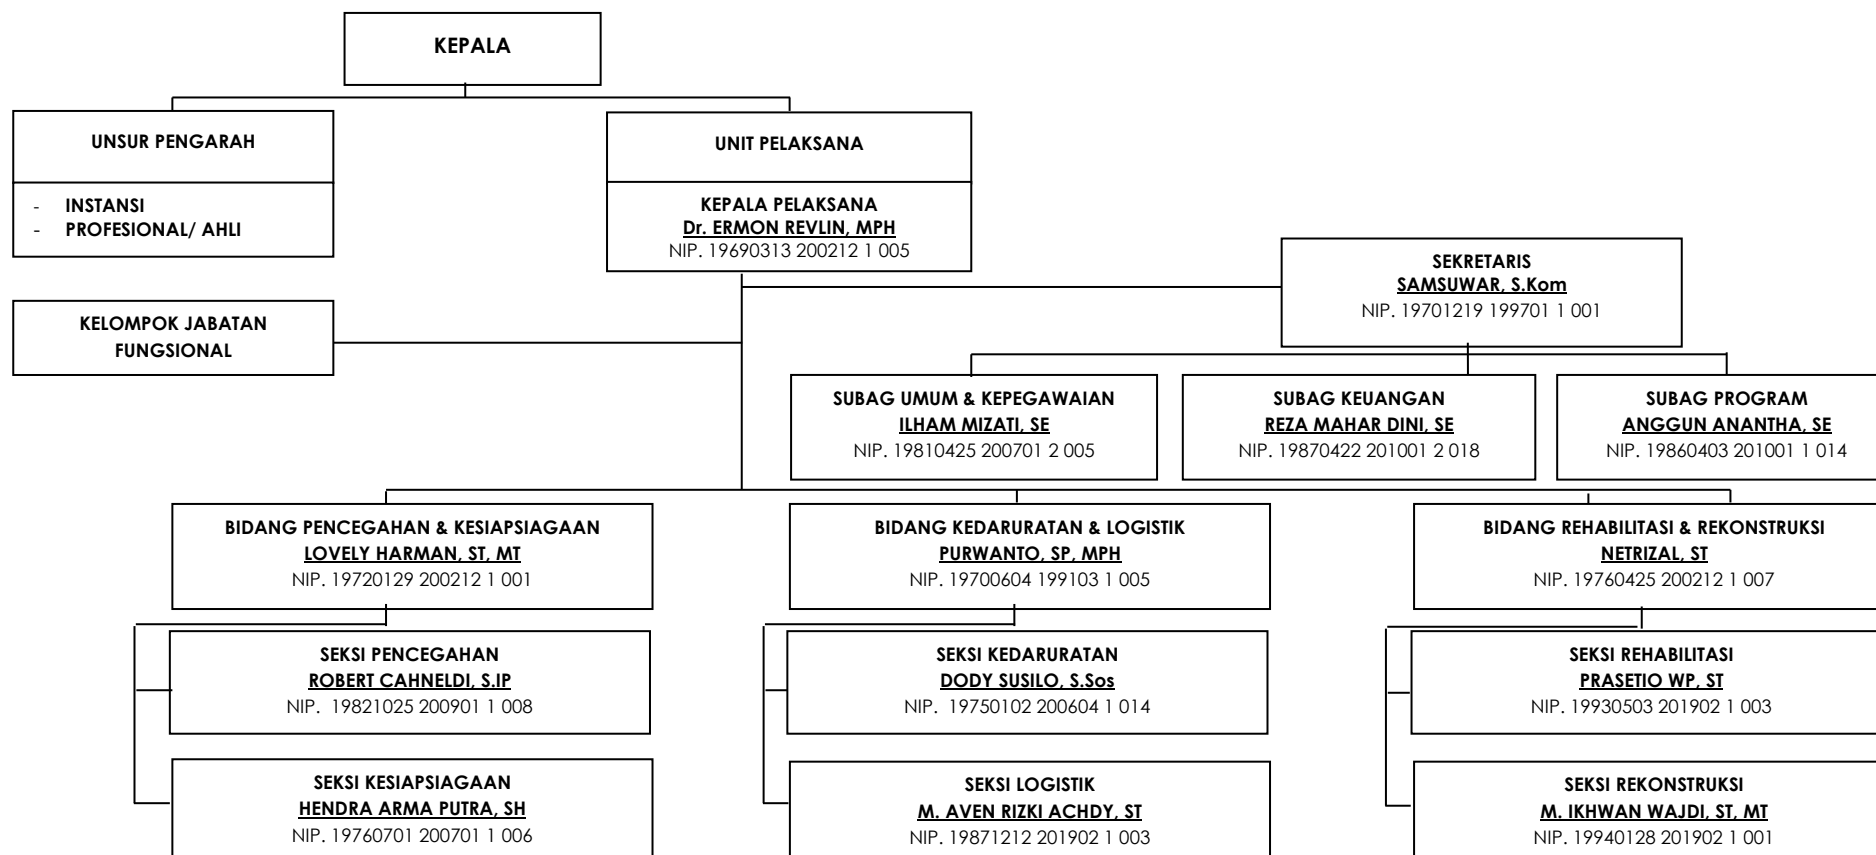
KEPALA

UNSUR PENGARAH

- INSTANSI
- PROFESIONAL/ AHLI

UNIT PELAKSANA

KEPALA PELAKSANA
Dr. ERMON REVLIN, MPH
NIP. 19690313 200212 1 005

KELOMPOK JABATAN FUNGSIONAL

SEKRETARIS
SAMSUWAR, S.Kom
NIP. 19701219 199701 1 001

SUBAG UMUM & KEPEGAWAIAN
ILHAM MIZATI, SE
NIP. 19810425 200701 2 005

SUBAG KEUANGAN
REZA MAHAR DINI, SE
NIP. 19870422 201001 2 018

SUBAG PROGRAM
ANGGUN ANANTHA, SE
NIP. 19860403 201001 1 014

BIDANG PENCEGAHAN & KESIAPSIAGAAN
LOVELY HARMAN, ST, MT
NIP. 19720129 200212 1 001

BIDANG KEDARURATAN & LOGISTIK
PURWANTO, SP, MPH
NIP. 19700604 199103 1 005

BIDANG REHABILITASI & REKONSTRUKSI
NETRIZAL, ST
NIP. 19760425 200212 1 007

SEKSI PENCEGAHAN
ROBERT CAHNELDI, S.IP
NIP. 19821025 200901 1 008

SEKSI KEDARURATAN
DODY SUSILO, S.Sos
NIP. 19750102 200604 1 014

SEKSI REHABILITASI
PRASETIO WP, ST
NIP. 19930503 201902 1 003

SEKSI KESIAPSIAGAAN
HENDRA ARMA PUTRA, SH
NIP. 19760701 200701 1 006

SEKSI LOGISTIK
M. AVEN RIZKI ACHDY, ST
NIP. 19871212 201902 1 003

SEKSI REKONSTRUKSI
M. IKHWAN WAJDI, ST, MT
NIP. 19940128 201902 1 001